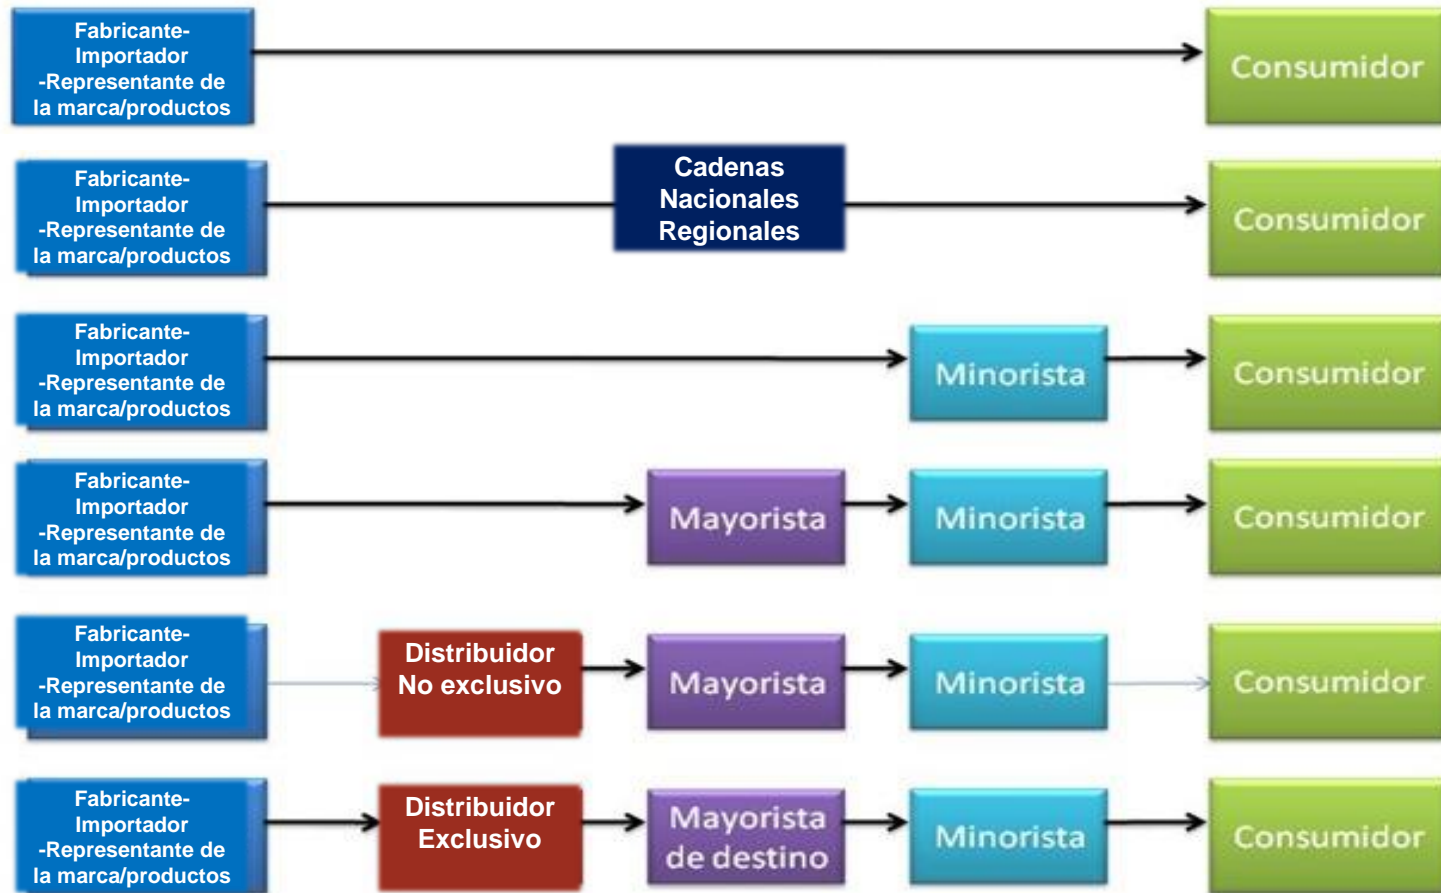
Fabricante-Importador -Representante de la marca/productos

Consumidor

Fabricante-Importador -Representante de la marca/productos

Cadenas Nacionales Regionales

Consumidor

Fabricante-Importador -Representante de la marca/productos

Minorista

Consumidor

Fabricante-Importador -Representante de la marca/productos

Mayorista

Minorista

Consumidor

Fabricante-Importador -Representante de la marca/productos

Distribuidor No exclusivo

Mayorista

Minorista

Consumidor

Fabricante-Importador -Representante de la marca/productos

Distribuidor Exclusivo

Mayorista de destino

Minorista

Consumidor